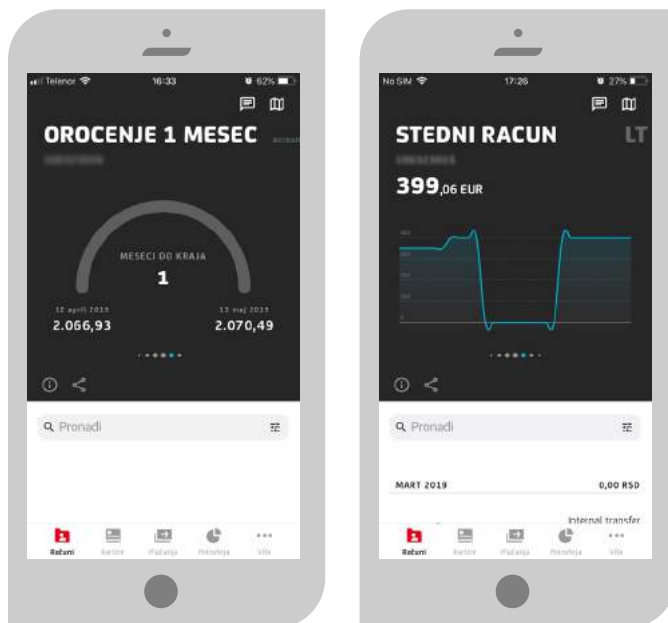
Telenor 16:33 62%

OROCENJE 1 MESEC

MESECI DO KRAJA
1

12 april 2019
2.066,93

13 maj 2019
2.070,49

Q Pronađi

Računi Kartice Plaćanja Potrošnja Više

No SIM 17:26 27%

STEDNI RACUN

399,06 EUR

Q Pronađi

MART 2019
0,00 RSD

Internal transfer

Računi Kartice Plaćanja Potrošnja Više